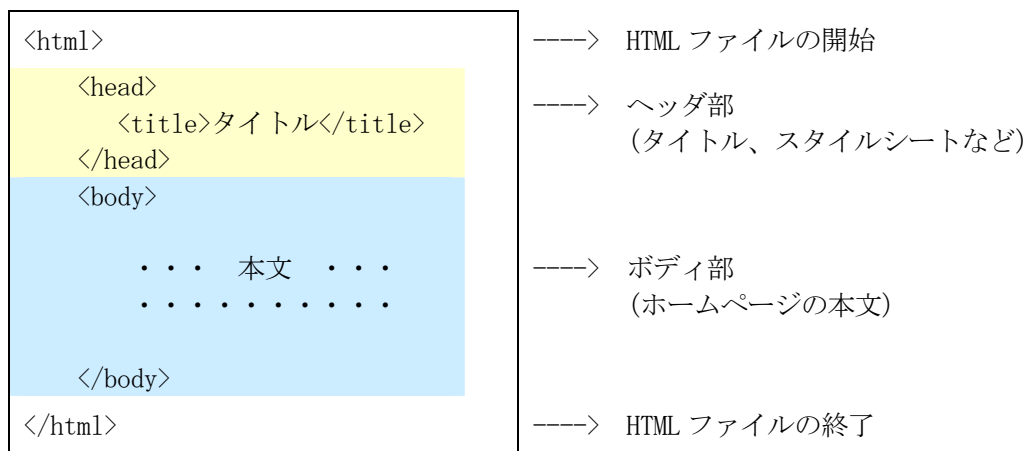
<html>

<head>
<title>タイトル</title>
</head>

<body>

・・・　本文　・・・
・・・・・・・・・・

</body>

</html>

----> HTML ファイルの開始

----> ヘッダ部
(タイトル、スタイルシートなど)

----> ボディ部
(ホームページの本文)

----> HTML ファイルの終了